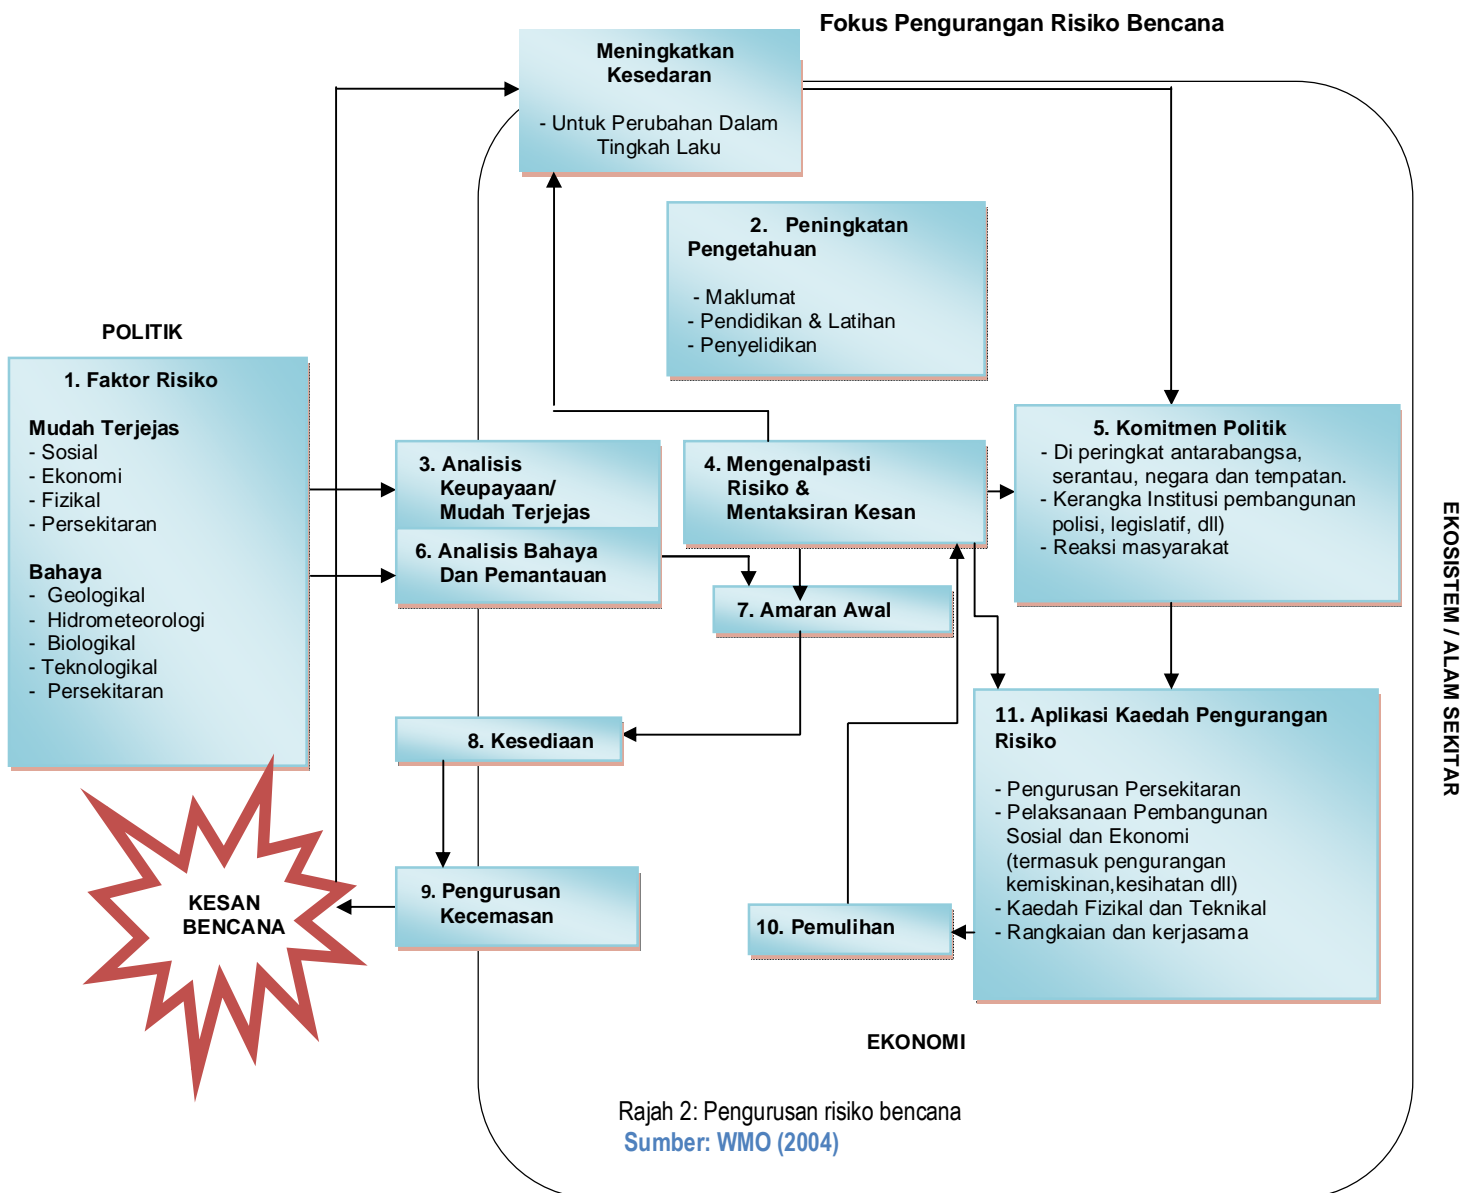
Fokus Pengurangan Risiko Bencana

Meningkatkan Kesedaran

- Untuk Perubahan Dalam Tingkah Laku

2. Peningkatan Pengetahuan

- Maklumat
- Pendidikan & Latihan
- Penyelidikan

POLITIK

1. Faktor Risiko

Mudah Terjejas
- Sosial
- Ekonomi
- Fizikal
- Persekitaran

Bahaya
- Geologikal
- Hidrometeorologi
- Biologikal
- Teknologikal
- Persekitaran

3. Analisis Keupayaan/ Mudah Terjejas

6. Analisis Bahaya Dan Pemantauan

4. Mengenalpasti Risiko & Mentaksiran Kesan

5. Komitmen Politik
- Di peringkat antarabangsa, serantau, negara dan tempatan.
- Kerangka Institusi pembangunan polisi, legislatif, dll)
- Reaksi masyarakat

EKOSISTEM / ALAM SEKITAR

7. Amaran Awal

8. Kesediaan

11. Aplikasi Kaedah Pengurangan Risiko

- Pengurusan Persekitaran
- Pelaksanaan Pembangunan Sosial dan Ekonomi (termasuk pengurangan kemiskinan,kesihatan dll)
- Kaedah Fizikal dan Teknikal
- Rangkaian dan kerjasama

KESAN BENCANA

9. Pengurusan Kecemasan

10. Pemulihan

EKONOMI

Rajah 2: Pengurusan risiko bencana
Sumber: WMO (2004)